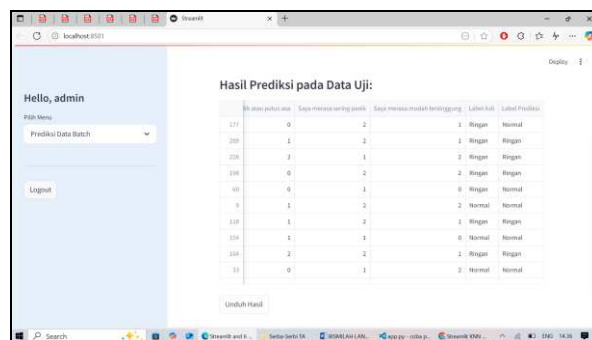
Streamlit
localhost:8501
Deploy

Hello, admin
Pilih Menu
Prediksi Data Batch
Logout

Hasil Prediksi pada Data Uji:

| | ...ih atau putus asa | Saya merasa sering panik | Saya merasa mudah tersinggung | Label Asli | Label Prediksi |
|---|---|---|---|---|---|
| 177 | 0 | 2 | 1 | Ringan | Normal |
| 209 | 1 | 2 | 1 | Ringan | Ringan |
| 226 | 2 | 1 | 2 | Ringan | Ringan |
| 198 | 0 | 2 | 2 | Ringan | Ringan |
| 60 | 0 | 1 | 0 | Ringan | Normal |
| 9 | 1 | 2 | 2 | Normal | Ringan |
| 118 | 1 | 2 | 1 | Ringan | Ringan |
| 154 | 1 | 1 | 0 | Normal | Normal |
| 164 | 2 | 2 | 1 | Ringan | Ringan |
| 33 | 0 | 1 | 2 | Normal | Normal |

Unduh Hasil

Search
Streamlit and li...
Serba-Serbi TA
BISMILLAH LAN...
app.py - coba p...
Streamlit KNN ...
ENG 14:36